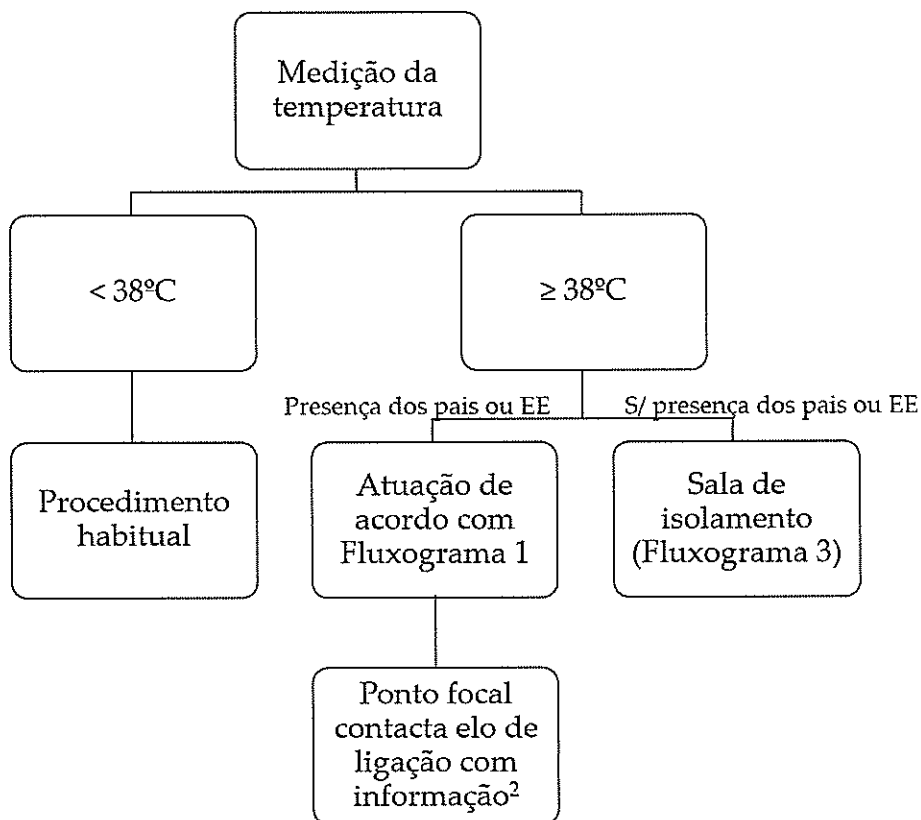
Medição da temperatura

< 38ºC

≥ 38ºC

Procedimento habitual

Presença dos pais ou EE

S/ presença dos pais ou EE

Atuação de acordo com Fluxograma 1

Sala de isolamento (Fluxograma 3)

Ponto focal contacta elo de ligação com informação$^2$